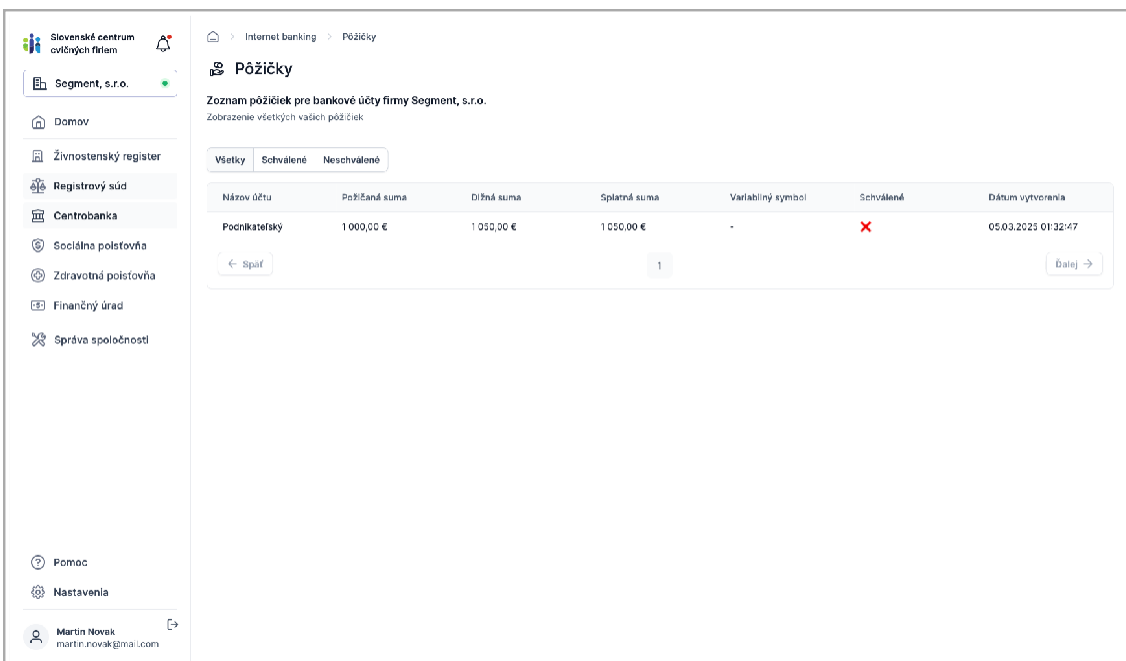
Slovenské centrum cvičných firiem

Segment, s.r.o.

Domov

Živnostenský register

Registrový súd

Centrobanka

Sociálna poisťovňa

Zdravotná poisťovňa

Finančný úrad

Správa spoločnosti

Pomoc

Nastavenia

Martin Novak
martin.novak@mail.com

Internet banking > Pôžičky

Pôžičky

Zoznam pôžičiek pre bankové účty firmy Segment, s.r.o.
Zobrazenie všetkých vašich pôžičiek

Všetky | Schválené | Neschválené

| Názov účtu | Požičaná suma | Dlžná suma | Splatná suma | Variabilný symbol | Schválené | Dátum vytvorenia |
|---|---|---|---|---|---|---|
| Podnikateľský | 1 000,00 € | 1 050,00 € | 1 050,00 € | - | ✕ | 05.03.2025 01:32:47 |

← Späť 1 Ďalej →